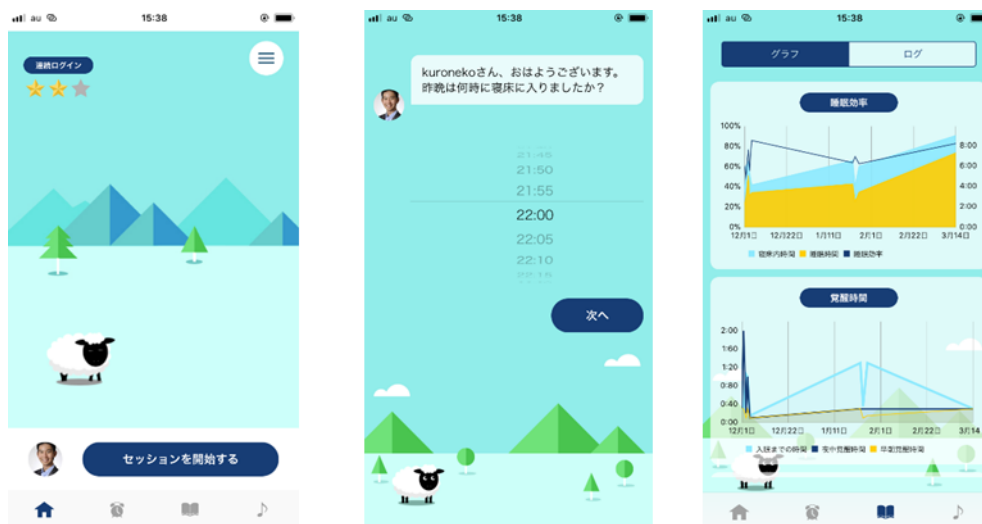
au 15:38

連続ログイン

セッションを開始する

au 15:38

kuronekoさん、おはようございます。昨晩は何時に寝床に入りましたか？

21:45
21:50
21:55
22:00
22:05
22:10
22:15

次へ

au 15:38

グラフ | ログ

睡眠効率

100%
80%
60%
40%
20%
0%

8:00
6:00
4:00
2:00
0:00

12月1日 12月22日 1月11日 2月1日 2月22日 3月14日

寝床内時間 睡眠時間 睡眠効率

覚醒時間

2:00
1:60
1:20
0:40
0:00

12月1日 12月22日 1月11日 2月1日 2月22日 3月14

入眠までの時間 夜中覚醒時間 早朝覚醒時間